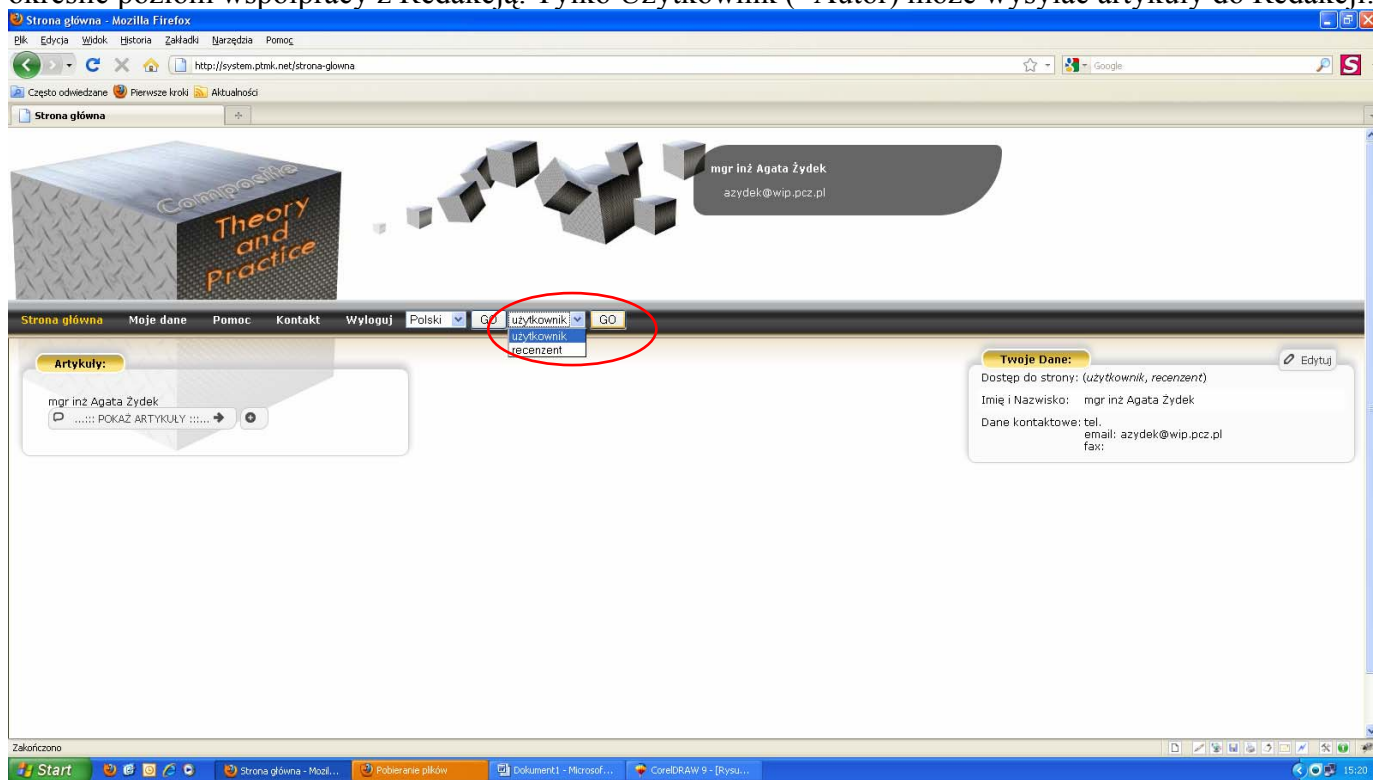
określić poziom współpracy z Redakcją. Tylko Użytkownik (=Autor) może wysyłać artykuły do Redakcji.

Strona główna - Mozilla Firefox
Plik Edycja Widok Historia Zakładki Narzędzia Pomoc
http://system.ptmk.net/strona-glowna
Google
Często odwiedzane Pierwsze kroki Aktualności
Strona główna

Composites Theory and Practice

mgr inż Agata Żydek
azydek@wip.pcz.pl

Strona główna Moje dane Pomoc Kontakt Wyloguj Polski GO użytkownik GO
użytkownik
recenzent

Artykuły:
mgr inż Agata Żydek
...::: POKAŻ ARTYKUŁY :::...

Twoje Dane:
Edytuj
Dostęp do strony: (użytkownik, recenzent)
Imię i Nazwisko: mgr inż Agata Żydek
Dane kontaktowe: tel.
email: azydek@wip.pcz.pl
fax:

Zakończono
Start Strona główna - Mozil... Pobieranie plików Dokument1 - Microsof... CorelDRAW 9 - [Rysu... 15:20